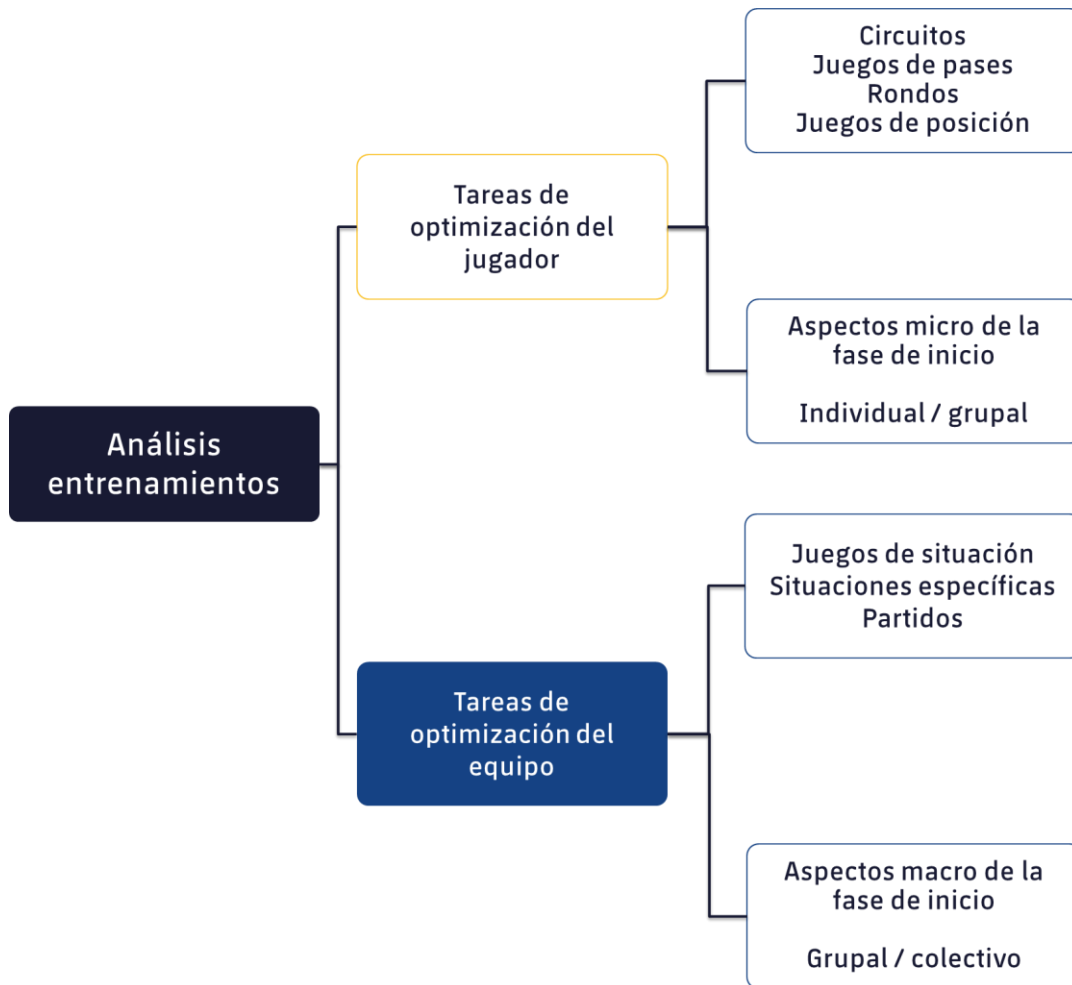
Análisis entrenamientos

Tareas de optimización del jugador

Circuitos
Juegos de pases
Rondos
Juegos de posición

Aspectos micro de la fase de inicio

Individual / grupal

Tareas de optimización del equipo

Juegos de situación
Situaciones específicas
Partidos

Aspectos macro de la fase de inicio

Grupal / colectivo